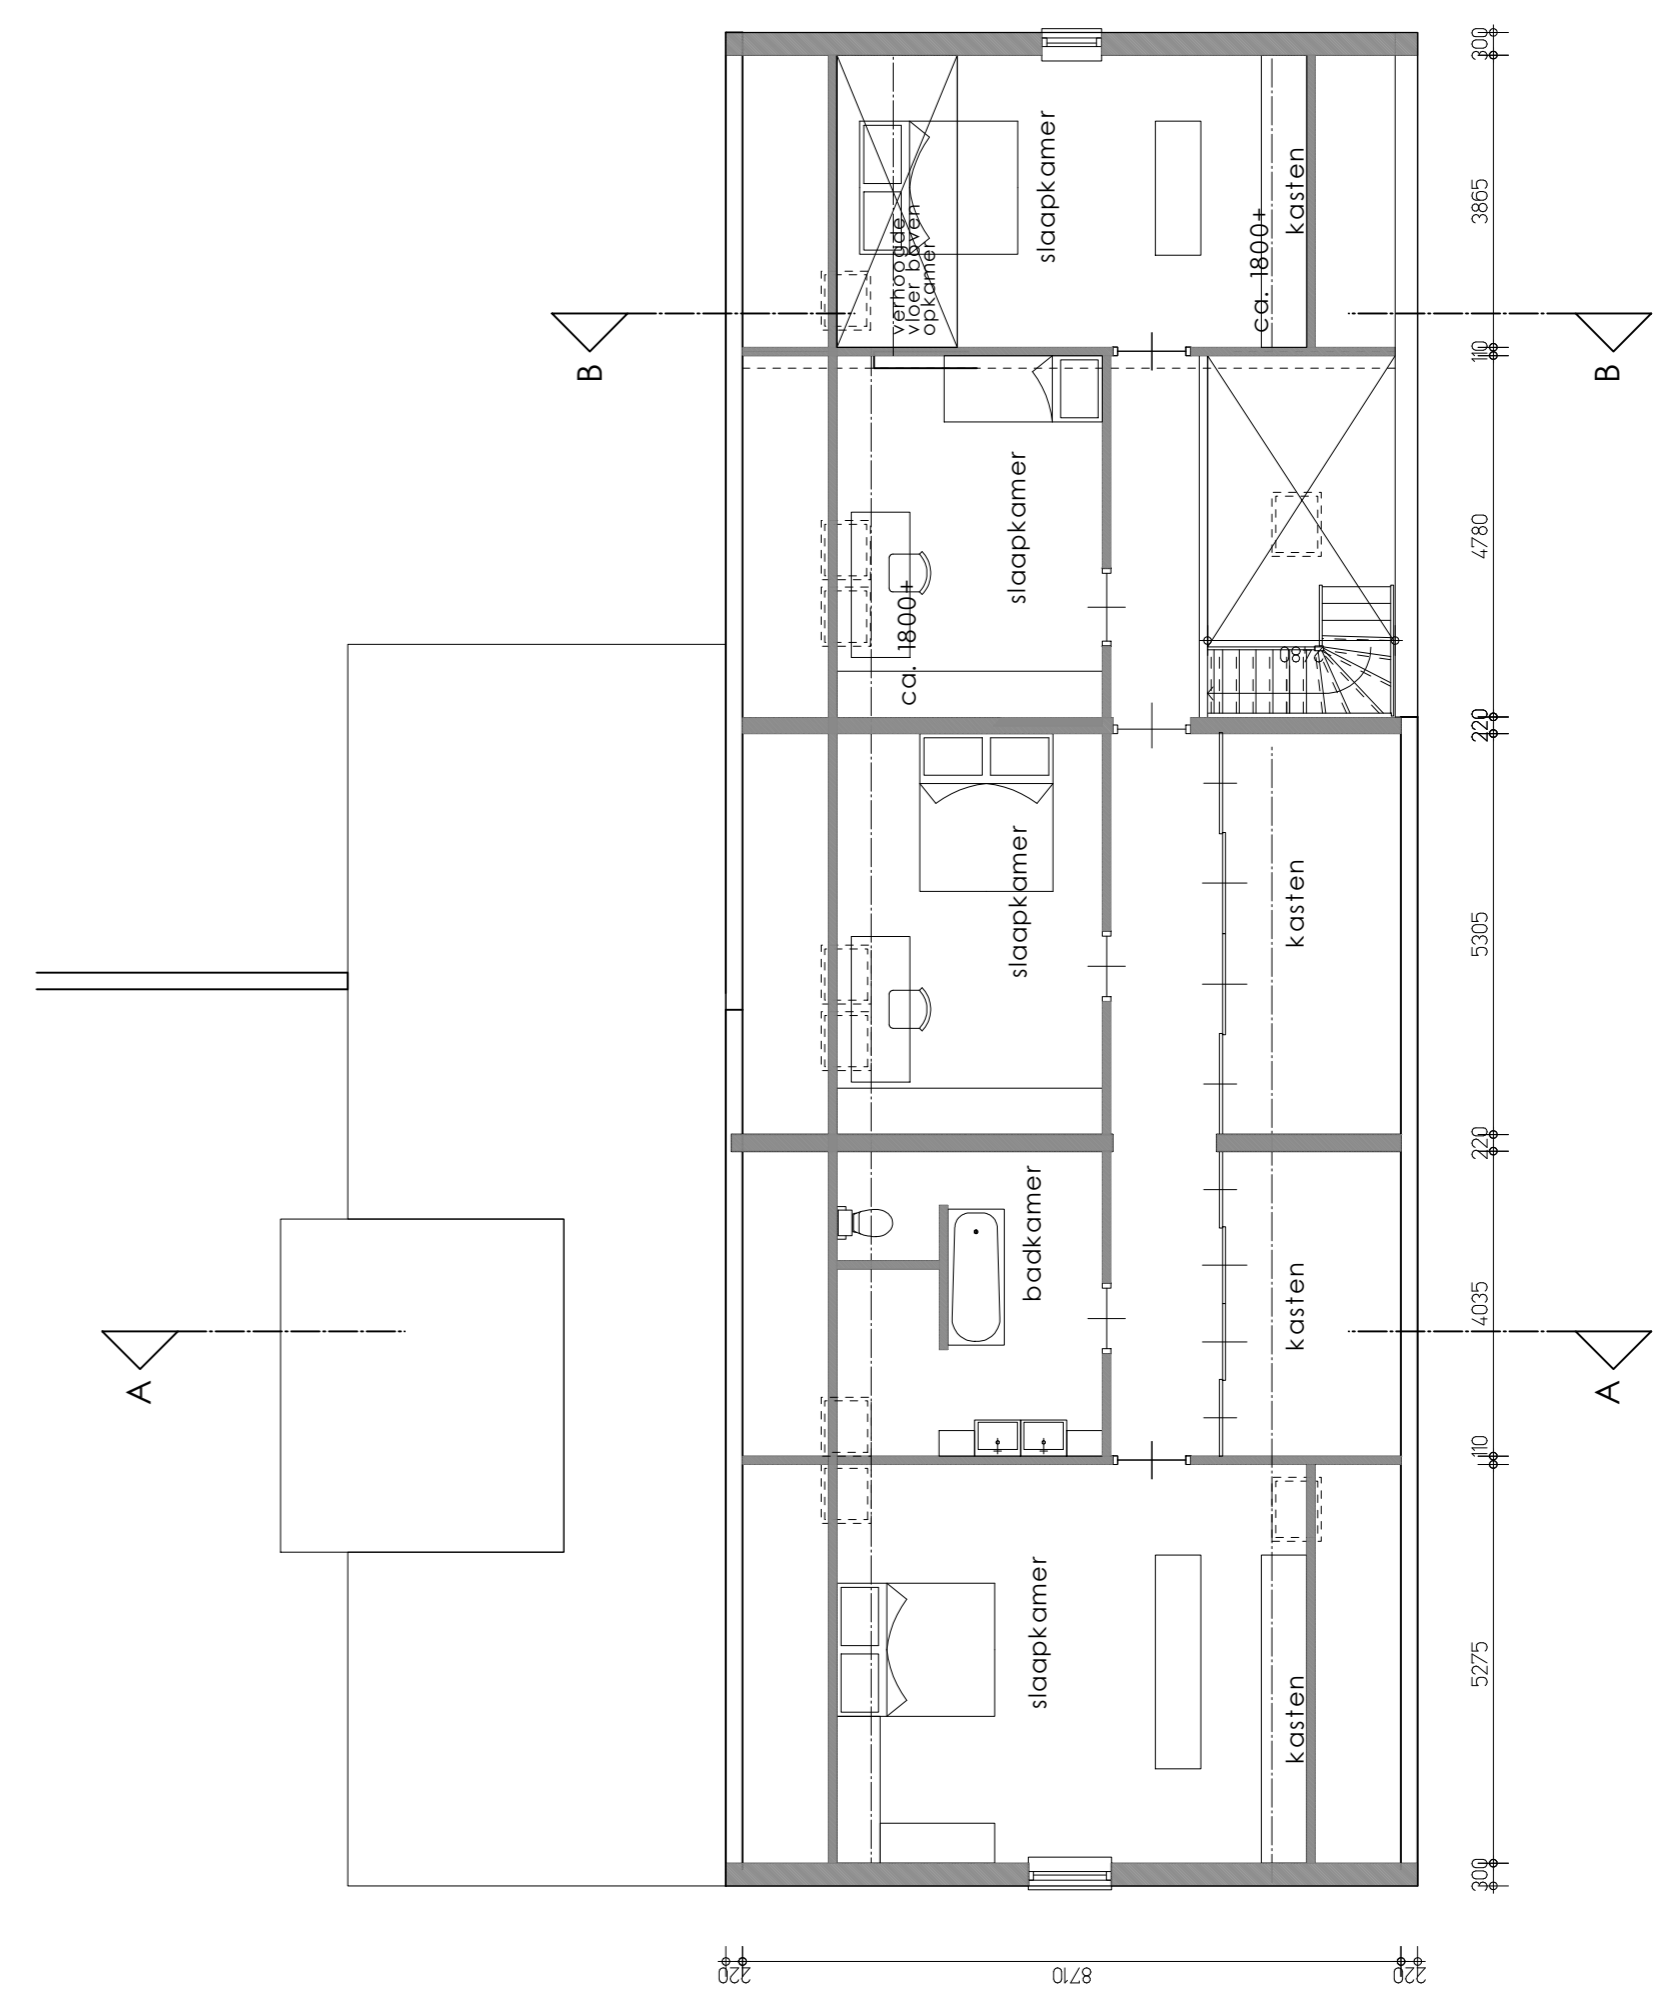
verhoogde vloer boven opkamer

slaapkamer

ca. 1800+

kasten

B

B

slaapkamer

ca. 1800+

2480

slaapkamer

kasten

badkamer

kasten

A

A

slaapkamer

kasten

300

3865

110

4780

220

5305

220

4035

110

5275

300

220

8710

220